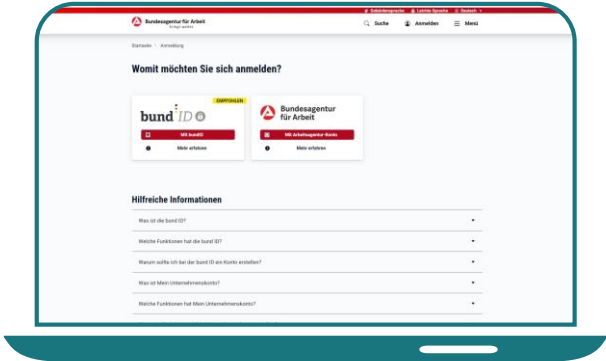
Gebärdensprache Leichte Sprache Deutsch

Bundesagentur für Arbeit

Suche Anmelden Menü

Startseite > Anmeldung

Womit möchten Sie sich anmelden?

EMPFOHLEN

bund ID

Mit bundID

Mehr erfahren

Bundesagentur für Arbeit

Mit Arbeitsagentur-Konto

Mehr erfahren

Hilfreiche Informationen

Was ist die bund ID?

Welche Funktionen hat die bund ID?

Warum sollte ich bei der bund ID ein Konto erstellen?

Was ist Mein Unternehmenskonto?

Welche Funktionen hat Mein Unternehmenskonto?